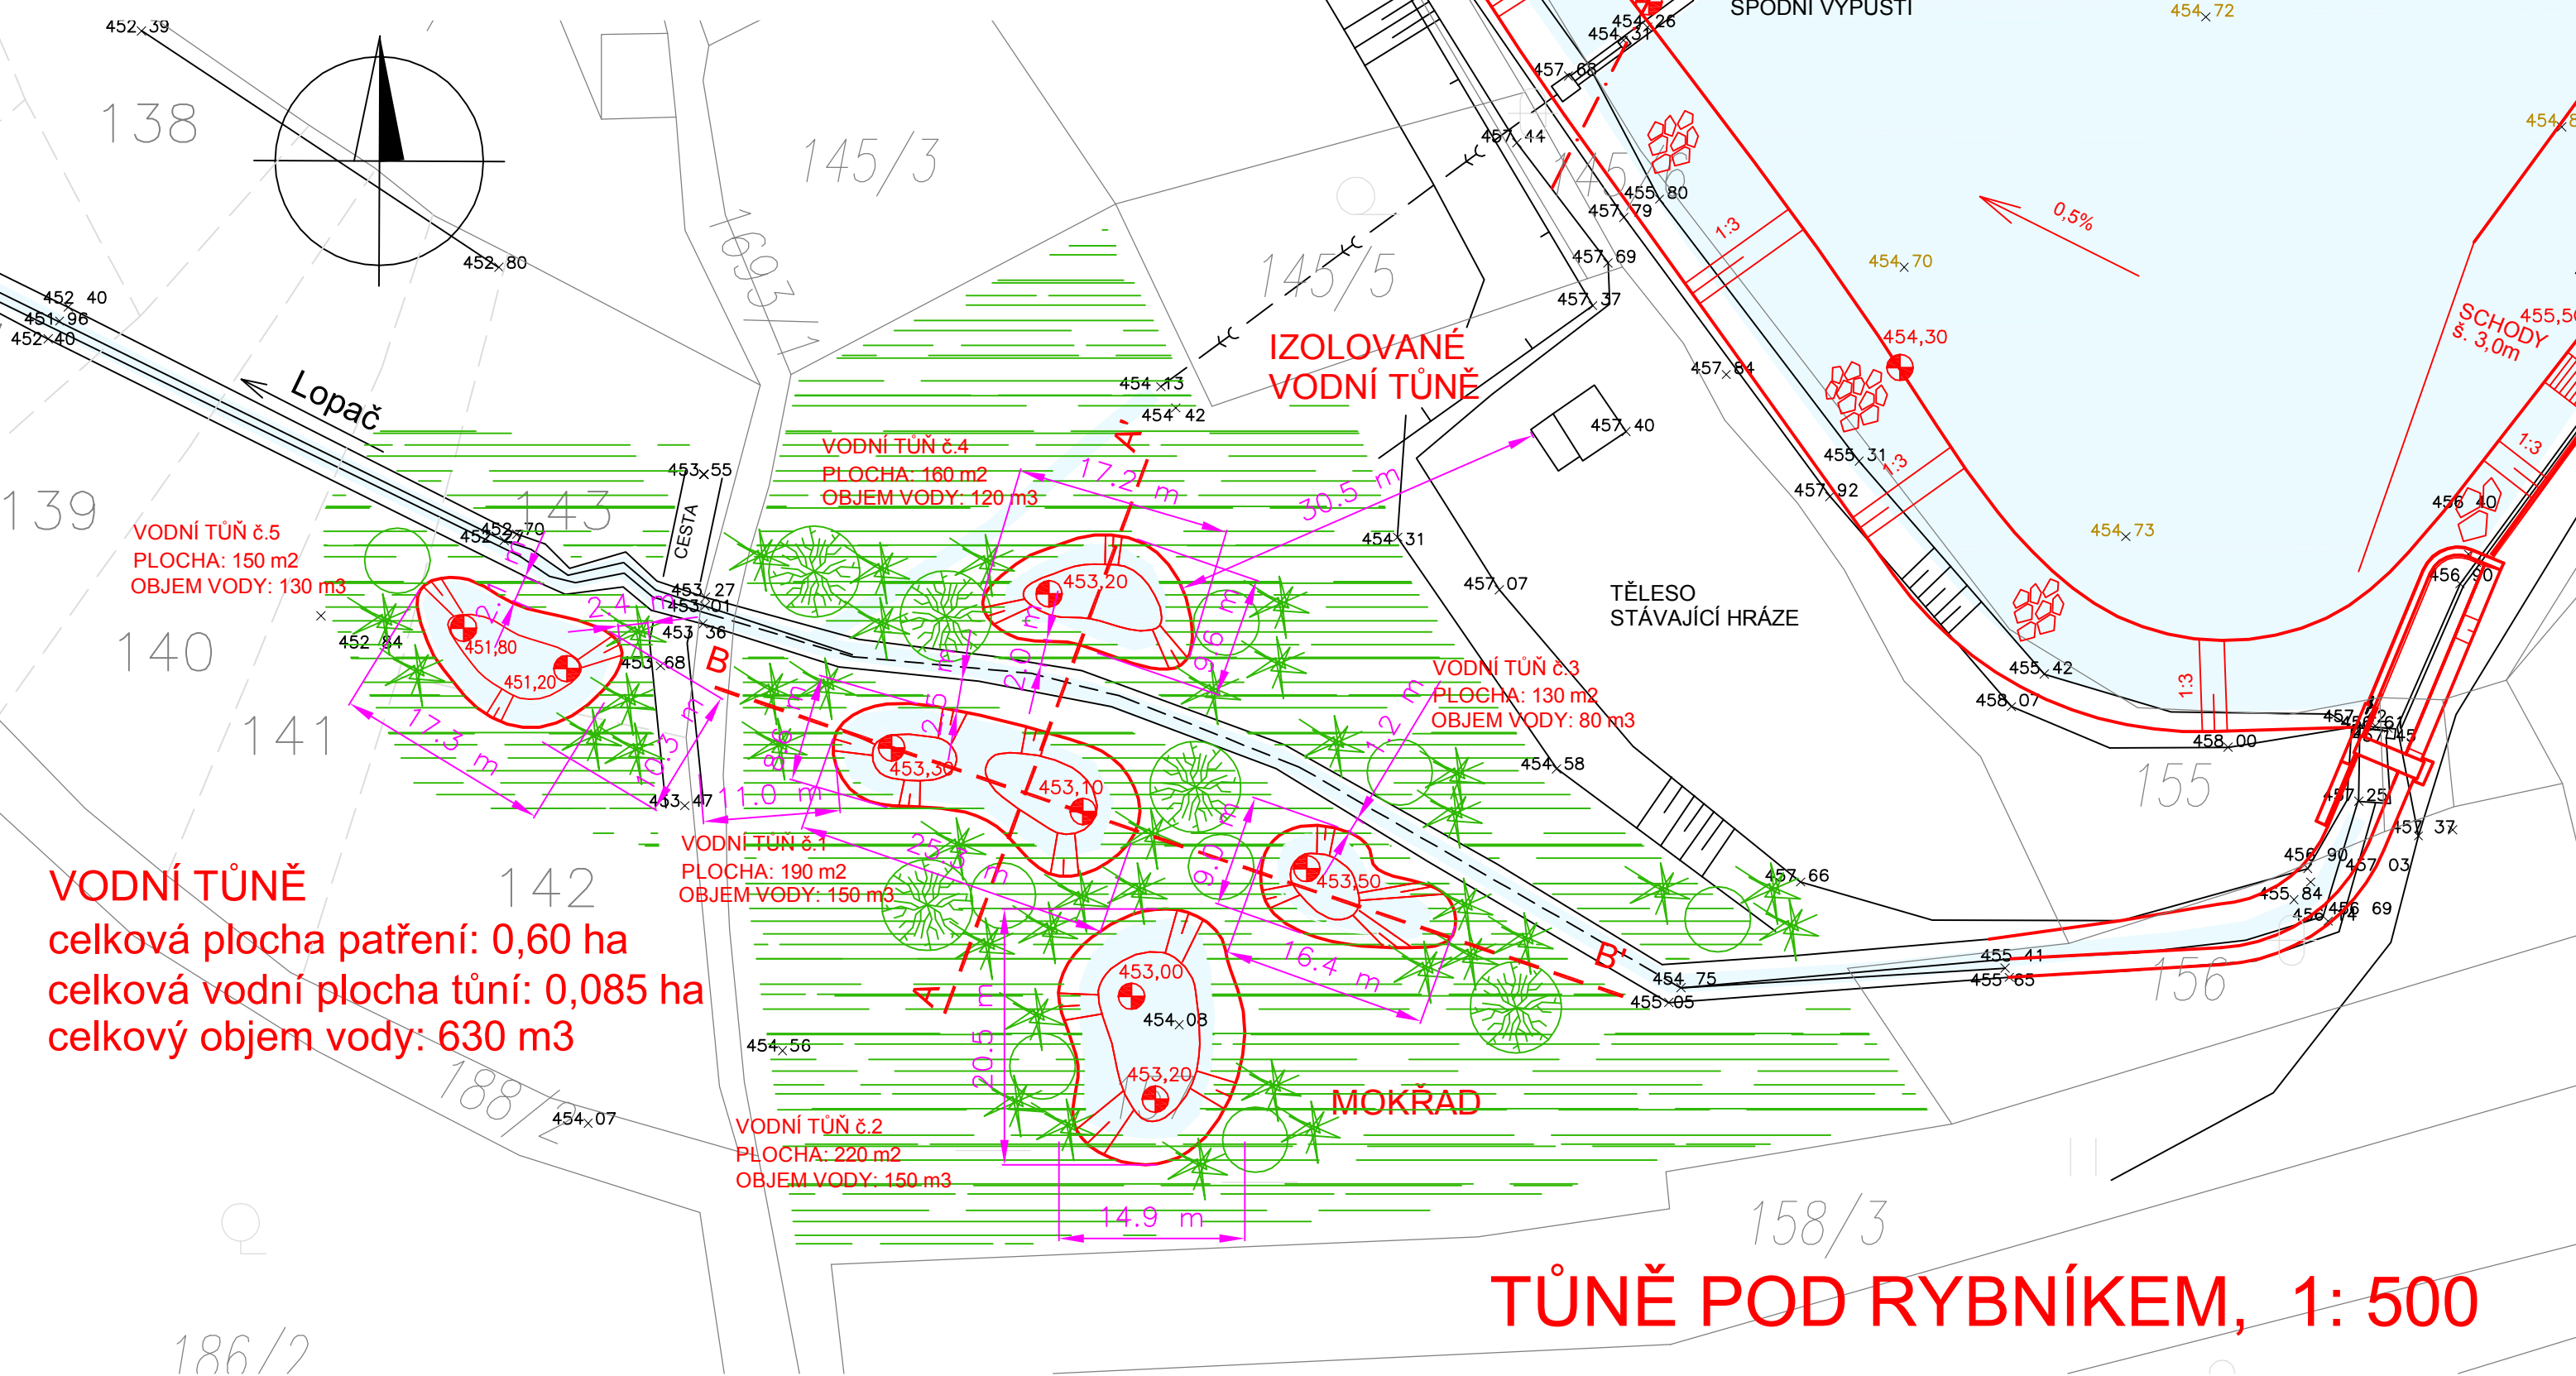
452,39
138
452,80
145/3
1693/1
145/5
145/6
SPODNÍ VÝPUSTÍ
454,72
454,26
454,31
457,68
457,44
455,80
457,79
457,69
457,37
0,5%
454,70
454,30
SCHODY š. 3,0m
455,5
1:3
1:3
1:3
1:3
452 40
451,96
452,40
Lopač
IZOLOVANÉ VODNÍ TŮNĚ
454,13
454,42
457,84
457,40
455,31
457,92
454,73
456,40
456,90
VODNÍ TŮŇ č.4
PLOCHA: 160 m2
OBJEM VODY: 120 m3
453,55
17,2 m
30,5 m
454,31
139
143
CESTA
VODNÍ TŮŇ č.5
PLOCHA: 150 m2
OBJEM VODY: 130 m3
452,70
452,27
453,27
453,01
453,36
453,20
457,07
TĚLESO STÁVAJÍCÍ HRÁZE
140
452,84
451,80
451,20
453,68
2,4 m
B
VODNÍ TŮŇ č.3
PLOCHA: 130 m2
OBJEM VODY: 80 m3
455,42
458,07
458,00
141
17,3 m
10,3 m
453,47
11,0 m
453,30
453,10
454,58
155
457,25
457,37
456,90
457,03
455,84
456,69
VODNÍ TŮŇ č.1
PLOCHA: 190 m2
OBJEM VODY: 150 m3
453,50
457,66
VODNÍ TŮNĚ
celková plocha patření: 0,60 ha
celková vodní plocha tůní: 0,085 ha
celkový objem vody: 630 m3
142
453,00
454,08
16,4 m
B'
454,75
455,05
455,41
455,65
156
A
A'
188/2
454,56
454,07
20,5 m
453,20
MOKŘAD
VODNÍ TŮŇ č.2
PLOCHA: 220 m2
OBJEM VODY: 150 m3
14,9 m
158/3
TŮNĚ POD RYBNÍKEM, 1: 500
186/2